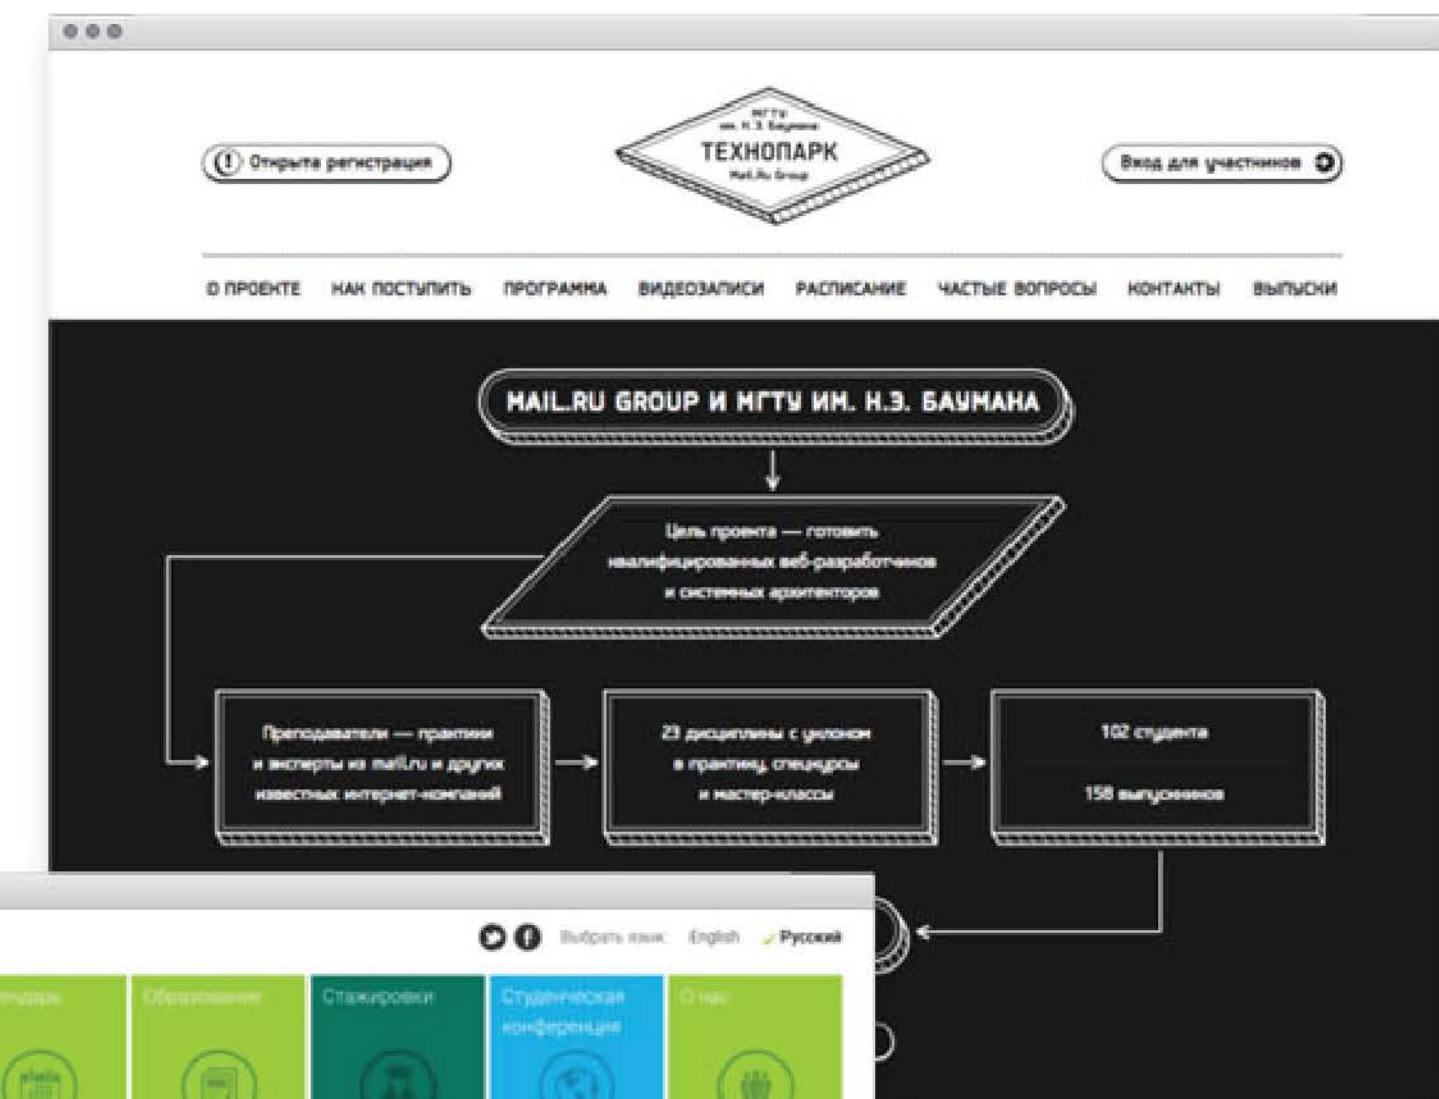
Открыта регистрация

МГТУ им. Н.Э. Баумана
ТЕХНОПАРК
Mail.Ru Group

Вход для участников

О ПРОЕКТЕ НАК ПОСТУПИТЬ ПРОГРАММА ВИДЕОЗАПИСИ РАСПИСАНИЕ ЧАСТЫЕ ВОПРОСЫ КОНТАКТЫ ВЫПУСКИ

MAIL.RU GROUP И МГТУ ИМ. Н.Э. БАУМАНА

Цель проекта — готовить квалифицированных веб-разработчиков и системных архитекторов

Преподаватели — практики и эксперты из mail.ru и других известных интернет-компаний

23 дисциплины с уклоном в практику, спецкурсы и мастер-классы

102 студента

158 выпускников

Выбрать язык English Русский

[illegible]ндарь Образование Стажировки Студенческая конференция О нас